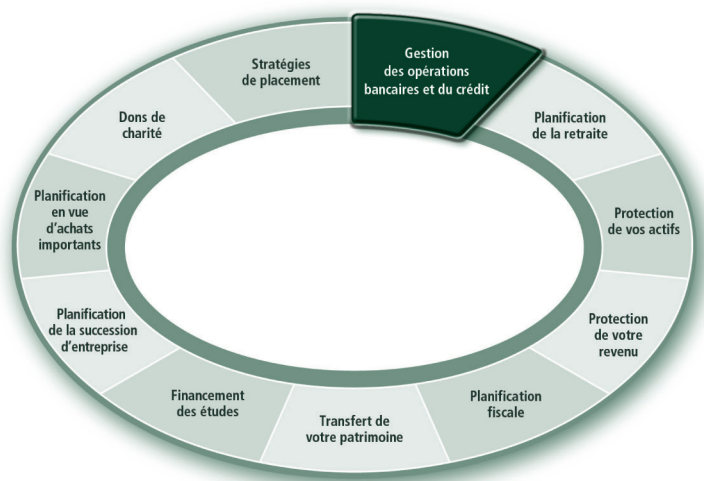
Gestion des opérations bancaires et du crédit

Planification de la retraite

Protection de vos actifs

Protection de votre revenu

Planification fiscale

Transfert de votre patrimoine

Financement des études

Planification de la succession d'entreprise

Planification en vue d'achats importants

Dons de charité

Stratégies de placement